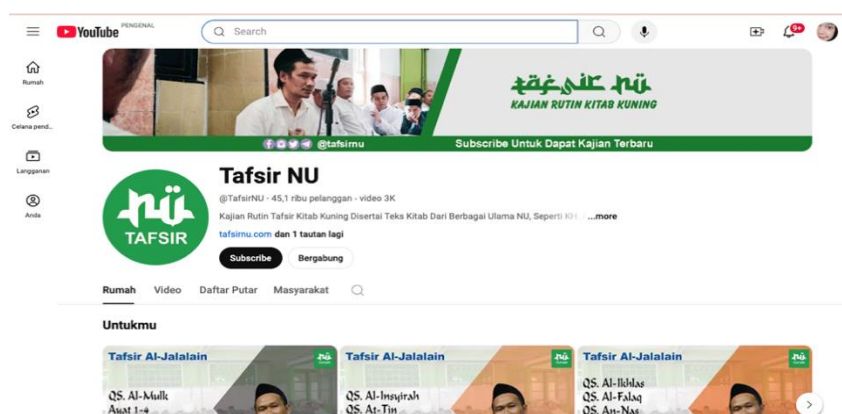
YouTube PENGENAL

Search

9+

Rumah

Celana pend...

Langganan

Anda

tafsir nu
KAJIAN RUTIN KITAB KUNING

@tafsirnu

Subscribe Untuk Dapat Kajian Terbaru

nu
TAFSIR

Tafsir NU

@TafsirNU · 45,1 ribu pelanggan · video 3K

Kajian Rutin Tafsir Kitab Kuning Disertai Teks Kitab Dari Berbagai Ulama NU, Seperti KH... ...more

tafsirnu.com dan 1 tautan lagi

Subscribe

Bergabung

Rumah

Video

Daftar Putar

Masyarakat

Untukmu

Tafsir Al-Jalalain

QS. Al-Mulk
Ayat 1-4

Tafsir Al-Jalalain

QS. Al-Insyirah
QS. At-Tin

Tafsir Al-Jalalain

QS. Al-Ikhlas
QS. Al-Falaq
QS. An-Nas